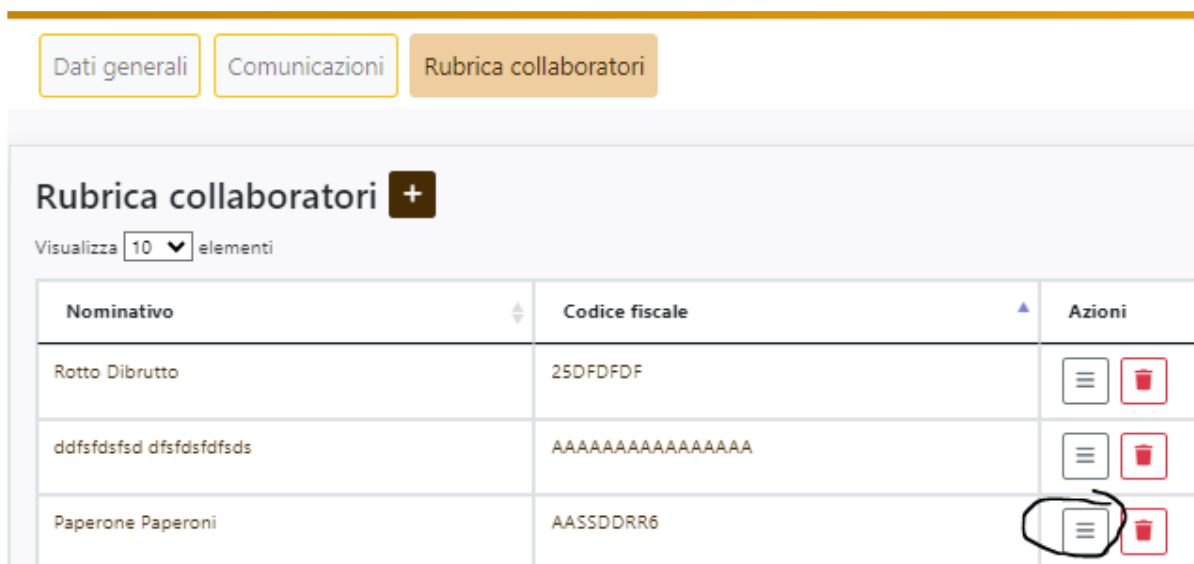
Dati generali | Comunicazioni | Rubrica collaboratori

Rubrica collaboratori +

Visualizza 10 elementi

| Nominativo | Codice fiscale | Azioni |
|---|---|---|
| Rotto Dibrutto | 25DFDFDF | |
| ddfsfdsfsd dfsfdsfdfsds | AAAAAAAAAAAAAAAA | |
| Paperone Paperoni | AASSDDRR6 | |